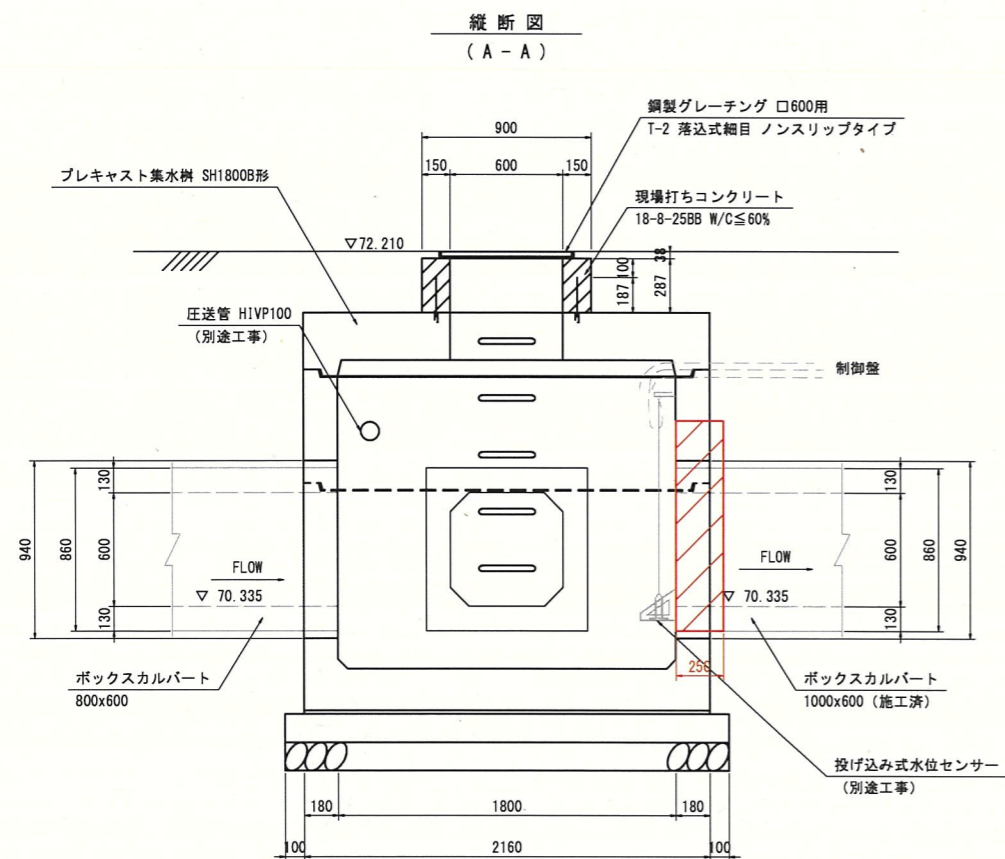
縦断図
(A－A)

鋼製グレーチング □600用
T-2 落込式細目 ノンスリップタイプ

900
150
600
150

プレキャスト集水桝 SH1800B形

現場打ちコンクリート
18-8-25BB W/C≦60%

▽72.210
38
100
187
287

圧送管 HIVP100
(別途工事)

制御盤

940
860
130
600
130

FLOW
▽ 70.335

FLOW
▽ 70.335

130
600
130
860
940

250

ボックスカルバート
800x600

ボックスカルバート
1000x600 (施工済)

投げ込み式水位センサー
(別途工事)

180
1800
180
100
2160
100